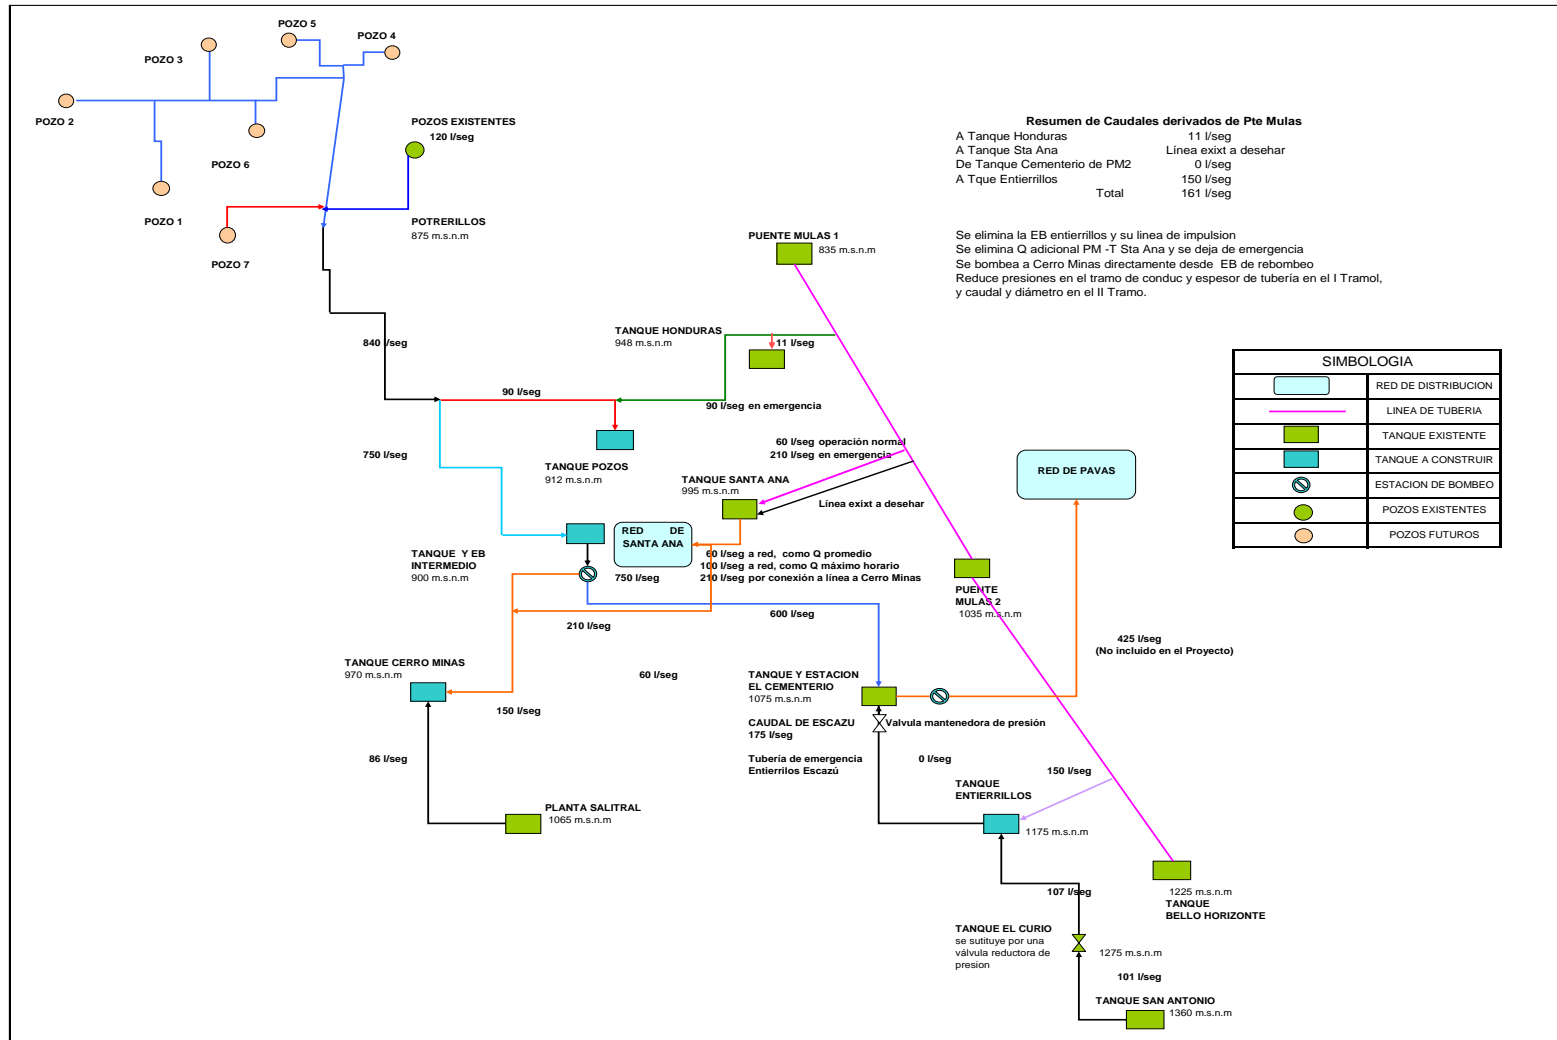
POZO 5
POZO 4
POZO 3
POZO 2
POZO 6
POZO 1
POZO 7
POZOS EXISTENTES
120 l/seg
POTRERILLOS
875 m.s.n.m

Resumen de Caudales derivados de Pte Mulas

| | |
|---|---|
| A Tanque Honduras | 11 l/seg |
| A Tanque Sta Ana | Línea exixt a desehar |
| De Tanque Cementerio de PM2 | 0 l/seg |
| A Tque Entierrillos | 150 l/seg |
| Total | 161 l/seg |

Se elimina la EB entierrillos y su linea de impulsion
Se elimina Q adicional PM -T Sta Ana y se deja de emergencia
Se bombea a Cerro Minas directamente desde EB de rebombeo
Reduce presiones en el tramo de conduc y espesor de tubería en el I Tramol, y caudal y diámetro en el II Tramo.

PUENTE MULAS 1
835 m.s.n.m
840 l/seg
TANQUE HONDURAS
948 m.s.n.m
11 l/seg
90 l/seg
90 l/seg en emergencia
750 l/seg
TANQUE POZOS
912 m.s.n.m
60 l/seg operación normal
210 l/seg en emergencia
TANQUE SANTA ANA
995 m.s.n.m
Línea exixt a desehar
RED DE PAVAS
RED DE SANTA ANA
TANQUE Y EB INTERMEDIO
900 m.s.n.m
750 l/seg
60 l/seg a red, como Q promedio
100 l/seg a red, como Q máximo horario
210 l/seg por conexión a línea a Cerro Minas
PUENTE MULAS 2
1035 m.s.n.m
600 l/seg
210 l/seg
425 l/seg
(No incluido en el Proyecto)
TANQUE CERRO MINAS
970 m.s.n.m
60 l/seg
TANQUE Y ESTACION EL CEMENTERIO
1075 m.s.n.m
150 l/seg
CAUDAL DE ESCAZU
175 l/seg
Valvula mantenedora de presión
86 l/seg
Tubería de emergencia Entierrilos Escazú
0 l/seg
150 l/seg
TANQUE ENTIERRILLOS
PLANTA SALITRAL
1065 m.s.n.m
1175 m.s.n.m
107 l/seg
1225 m.s.n.m
TANQUE BELLO HORIZONTE
TANQUE EL CURIO
se sutituye por una válvula reductora de presion
1275 m.s.n.m
101 l/seg
TANQUE SAN ANTONIO
1360 m.s.n.m

SIMBOLOGIA
RED DE DISTRIBUCION
LINEA DE TUBERIA
TANQUE EXISTENTE
TANQUE A CONSTRUIR
ESTACION DE BOMBEO
POZOS EXISTENTES
POZOS FUTUROS